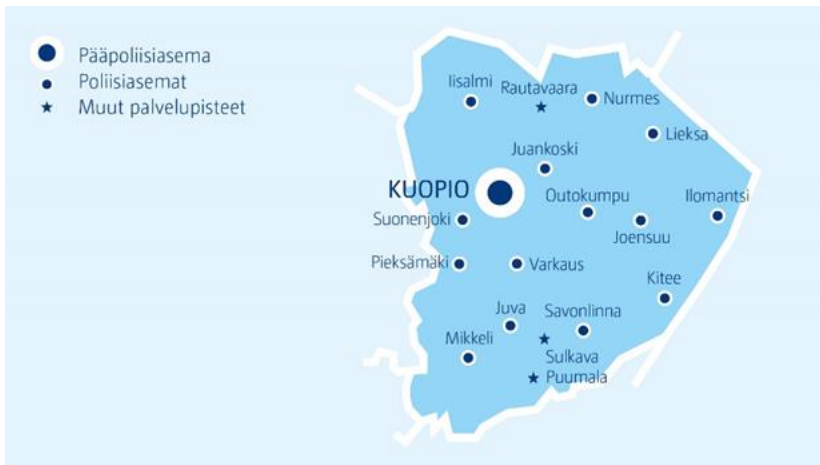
Pääpoliisiasema
Poliisiasemat
Muut palvelupisteet

Iisalmi
Rautavaara
Nurmes
Lieksa
Juankoski
KUOPIO
Outokumpu
Ilomantsi
Suonenjoki
Joensuu
Pieksämäki
Varkaus
Kitee
Juva
Savonlinna
Mikkeli
Sulkava
Puumala